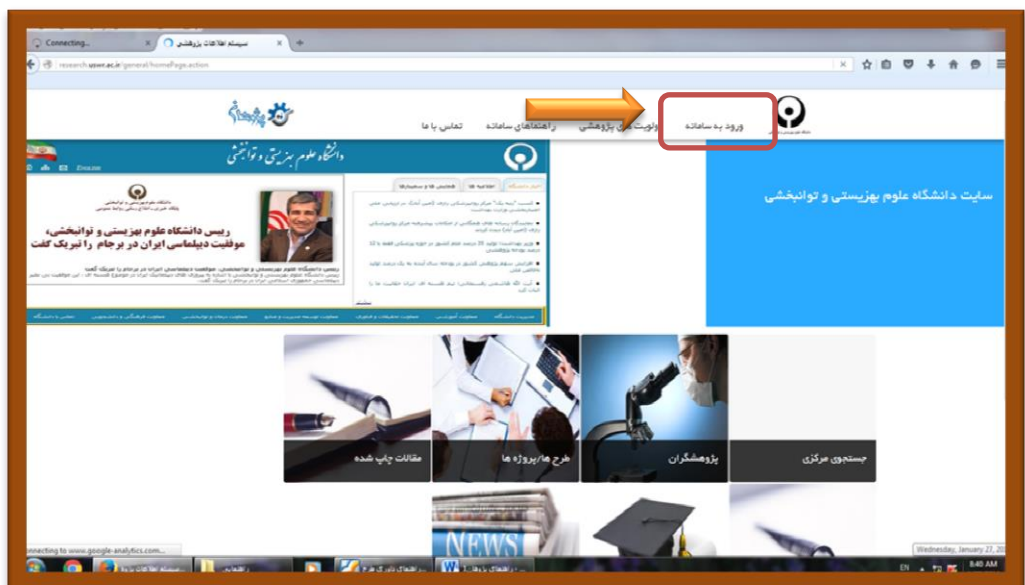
Connecting...
سیستم اطلاعات پژوهشی
research.uswr.ac.ir/general/homePage.action

ورود به سامانه
اولویت های پژوهشی
راهنماهای سامانه
تماس با ما

دانشگاه علوم بهزیستی و توانبخشی
English

رییس دانشگاه علوم بهزیستی و توانبخشی، موفقیت دیپلماسی ایران در برجام را تبریک گفت

سایت دانشگاه علوم بهزیستی و توانبخشی

جستجوی مرکزی
پژوهشگران
طرح ها/پروژه ها
مقالات چاپ شده

NEWS

Connecting to www.google-analytics.com...
EN
8:40 AM
Wednesday, January 27, 20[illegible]